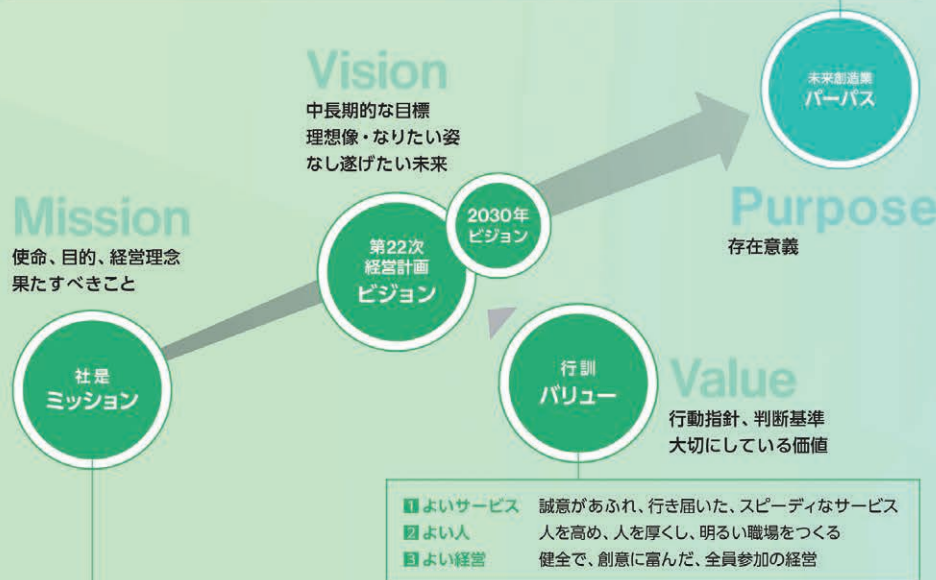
Vision
中長期的な目標
理想像・なりたい姿
なし遂げたい未来

未来創造業
パーパス

Purpose
存在意義

Mission
使命、目的、経営理念
果たすべきこと

2030年
ビジョン

第22次
経営計画
ビジョン

社是
ミッション

行訓
バリュー

Value
行動指針、判断基準
大切にしている価値

| | |
|---|---|
| 1 よいサービス | 誠意があふれ、行き届いた、スピーディなサービス |
| 2 よい人 | 人を高め、人を厚くし、明るい職場をつくる |
| 3 よい経営 | 健全で、創意に富んだ、全員参加の経営 |